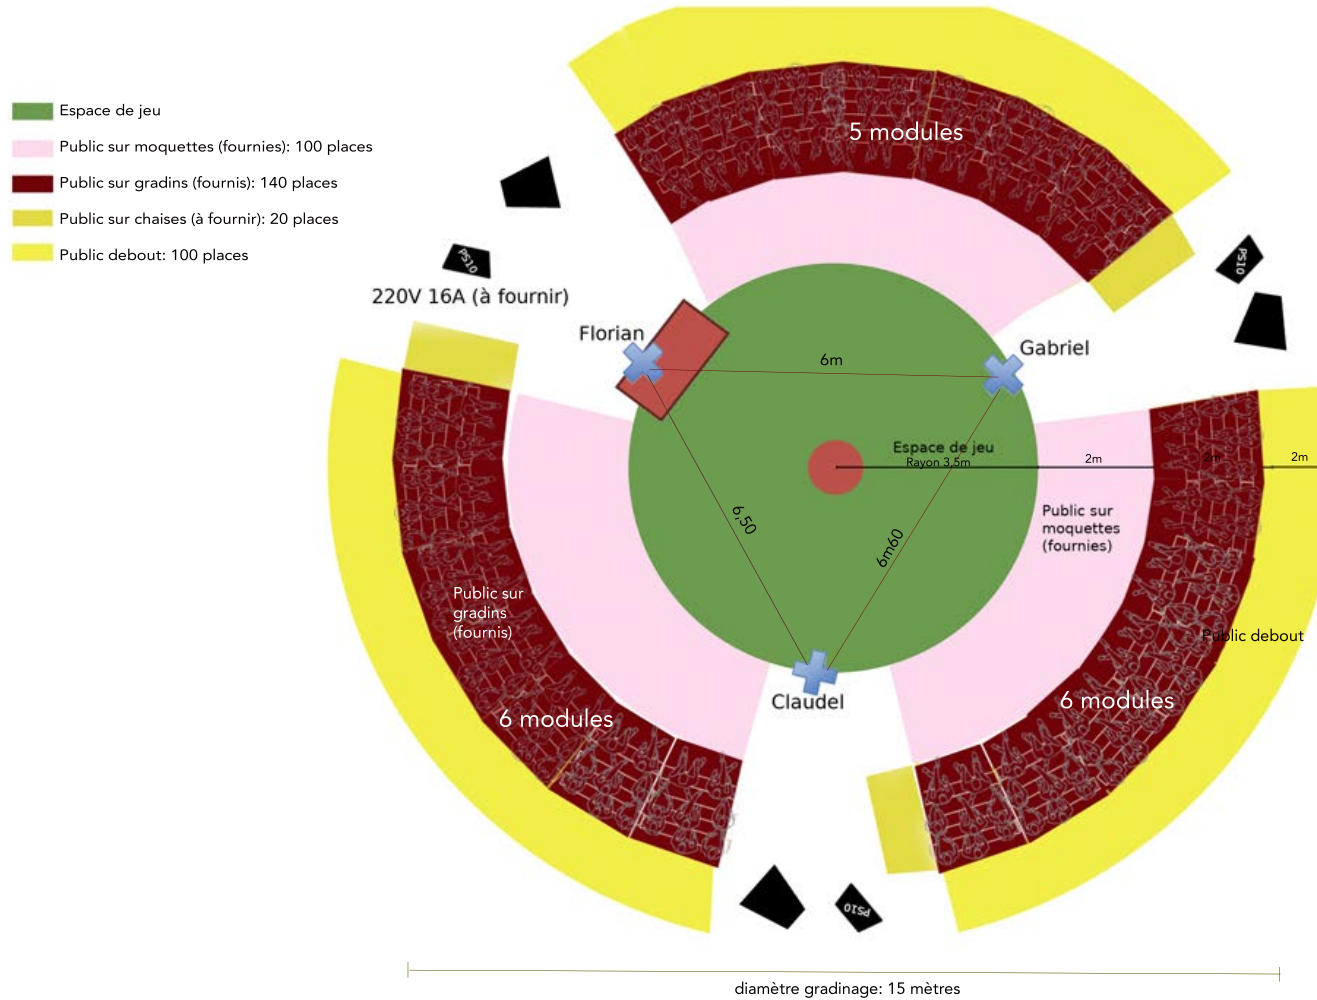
Espace de jeu

Public sur moquettes (fournies): 100 places

Public sur gradins (fournis): 140 places

Public sur chaises (à fournir): 20 places

Public debout: 100 places

PS10

220V 16A (à fournir)

5 modules

PS10

Florian

6m

Gabriel

Espace de jeu
Rayon 3,5m

2m

2m

2m

6,50

6m60

Public sur moquettes (fournies)

Public sur gradins (fournis)

Public debout

Claudel

6 modules

6 modules

PS10

diamètre gradinage: 15 mètres